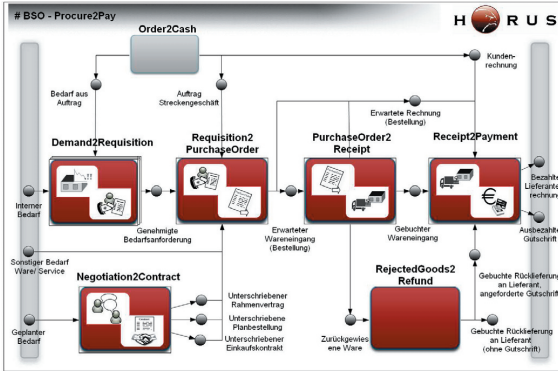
# BSO - Procure2Pay

H RUS

Order2Cash

Kundenrechnung

Bedarf aus Auftrag

Auftrag Streckengeschäft

Erwartete Rechnung (Bestellung)

Demand2Requisition

Requisition2 PurchaseOrder

PurchaseOrder2 Receipt

Receipt2Payment

Interner Bedarf

Genehmigte Bedarfsanforderung

Erwarteter Wareneingang (Bestellung)

Gebuchter Wareneingang

Bezahlte Lieferanten rechnung

Ausbezahlte Gutschrift

Sonstiger Bedarf Ware/ Service

Negotiation2Contract

RejectedGoods2 Refund

Gebuchte Rücklieferung an Lieferant, angeforderte Gutschrift

Unterschriebener Rahmenvertrag

Unterschriebene Planbestellung

Unterschriebener Einkaufskontrakt

Geplanter Bedarf

Zurückgewiesene Ware

Gebuchte Rücklieferung an Lieferant (ohne Gutschrift)